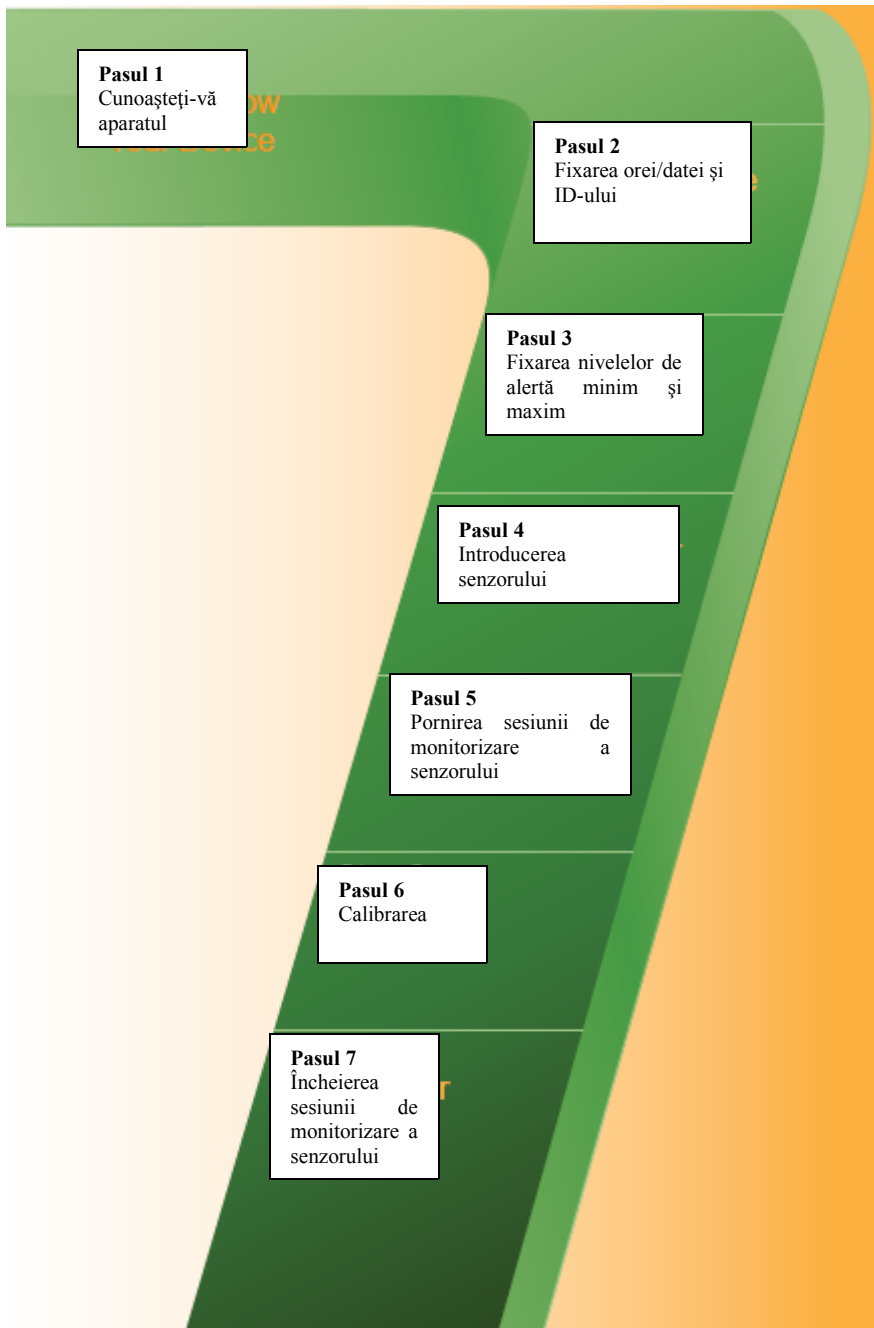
**Pasul 1**
Cunoaşteţi-vă aparatul

**Pasul 2**
Fixarea orei/datei şi ID-ului

**Pasul 3**
Fixarea nivelelor de alertă minim şi maxim

**Pasul 4**
Introducerea senzorului

**Pasul 5**
Pornirea sesiunii de monitorizare a senzorului

**Pasul 6**
Calibrarea

**Pasul 7**
Încheierea sesiunii de monitorizare a senzorului